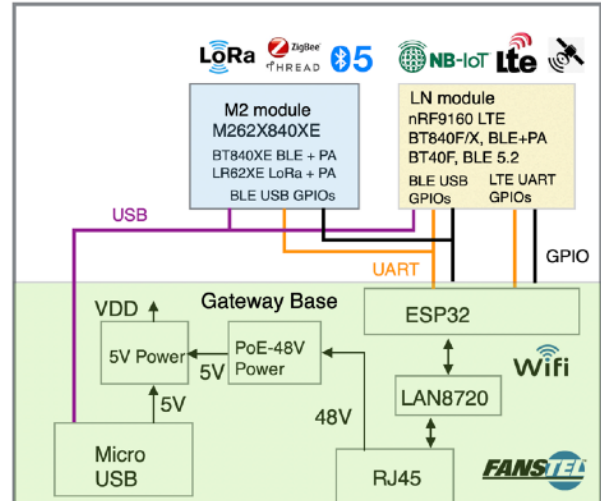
LoRa ZigBee THREAD 5 NB-IoT Lte

M2 module
M262X840XE
BT840XE BLE + PA
LR62XE LoRa + PA
BLE USB GPIOs

LN module
nRF9160 LTE
BT840F/X, BLE+PA
BT40F, BLE 5.2
BLE USB GPIOs
LTE UART GPIOs

USB
UART
GPIO

Gateway Base
VDD
5V Power
PoE-48V Power
5V
5V
ESP32
Wifi
LAN8720
48V
Micro USB
RJ45
FANSTEL